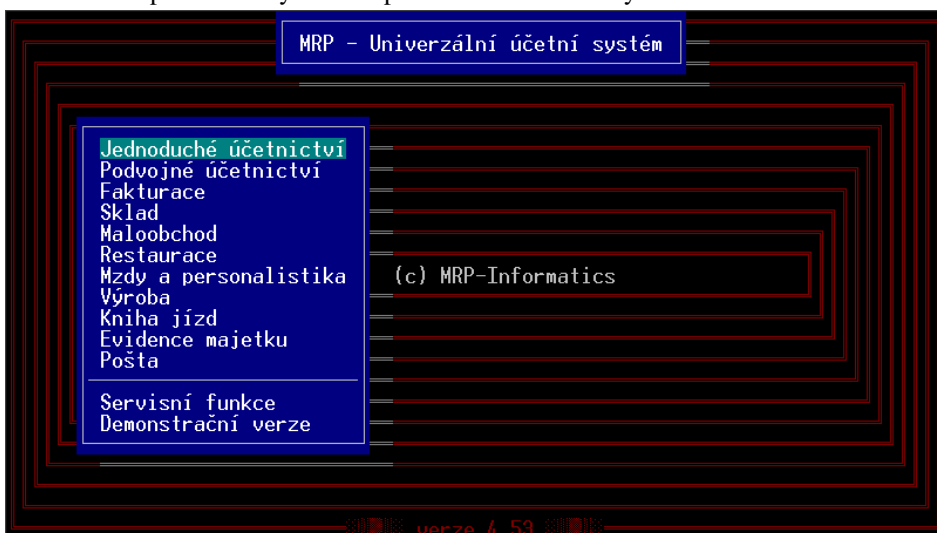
MRP - Univerzální účetní systém

Jednoduché účetnictví
Podvojné účetnictví
Fakturace
Sklad
Maloobchod
Restaurace
Mzdy a personalistika
Výroba
Kniha jízd
Evidence majetku
Pošta

Servisní funkce
Demonstrační verze

(c) MRP-Informatics

verze 4.59